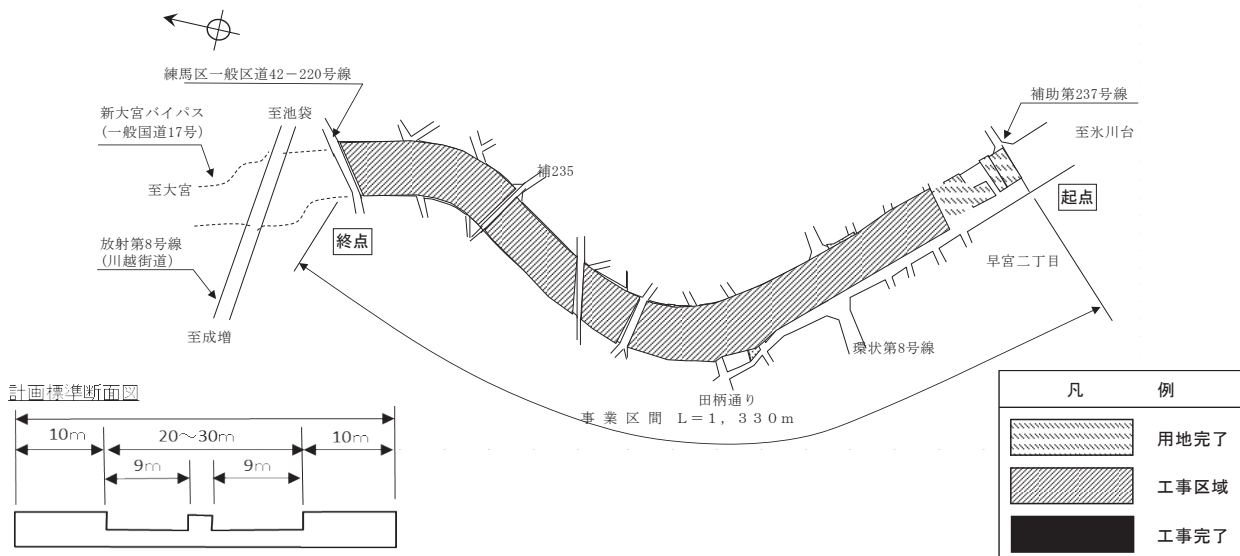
練馬区一般区道42−220号線

新大宮バイパス
(一般国道17号)

至池袋

至大宮

放射第8号線
(川越街道)

至成増

終点

補235

補助第237号線

至氷川台

起点

早宮二丁目

環状第8号線

田柄通り

事業区間 L＝1,330m

計画標準断面図

10m　20〜30m　10m

9m　9m

| 凡 | 例 |
|---|---|
| | 用地完了 |
| | 工事区域 |
| | 工事完了 |